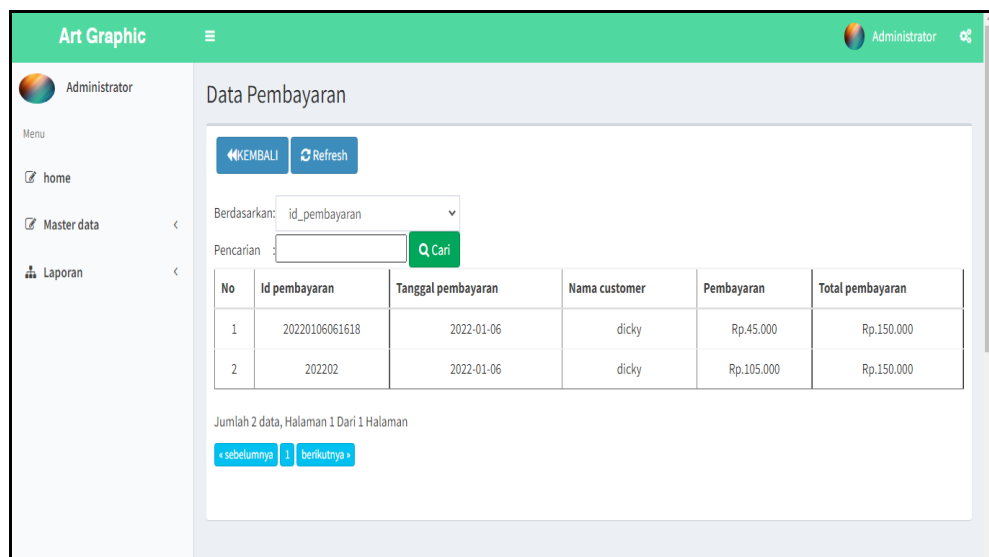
Art Graphic

Administrator

Administrator

Menu

home

Master data

Laporan

Data Pembayaran

KEMBALI Refresh

Berdasarkan: id_pembayaran

Pencarian : Cari

| No | Id pembayaran | Tanggal pembayaran | Nama customer | Pembayaran | Total pembayaran |
|---|---|---|---|---|---|
| 1 | 20220106061618 | 2022-01-06 | dicky | Rp.45.000 | Rp.150.000 |
| 2 | 202202 | 2022-01-06 | dicky | Rp.105.000 | Rp.150.000 |

Jumlah 2 data, Halaman 1 Dari 1 Halaman

« sebelumnya 1 berikutnya »